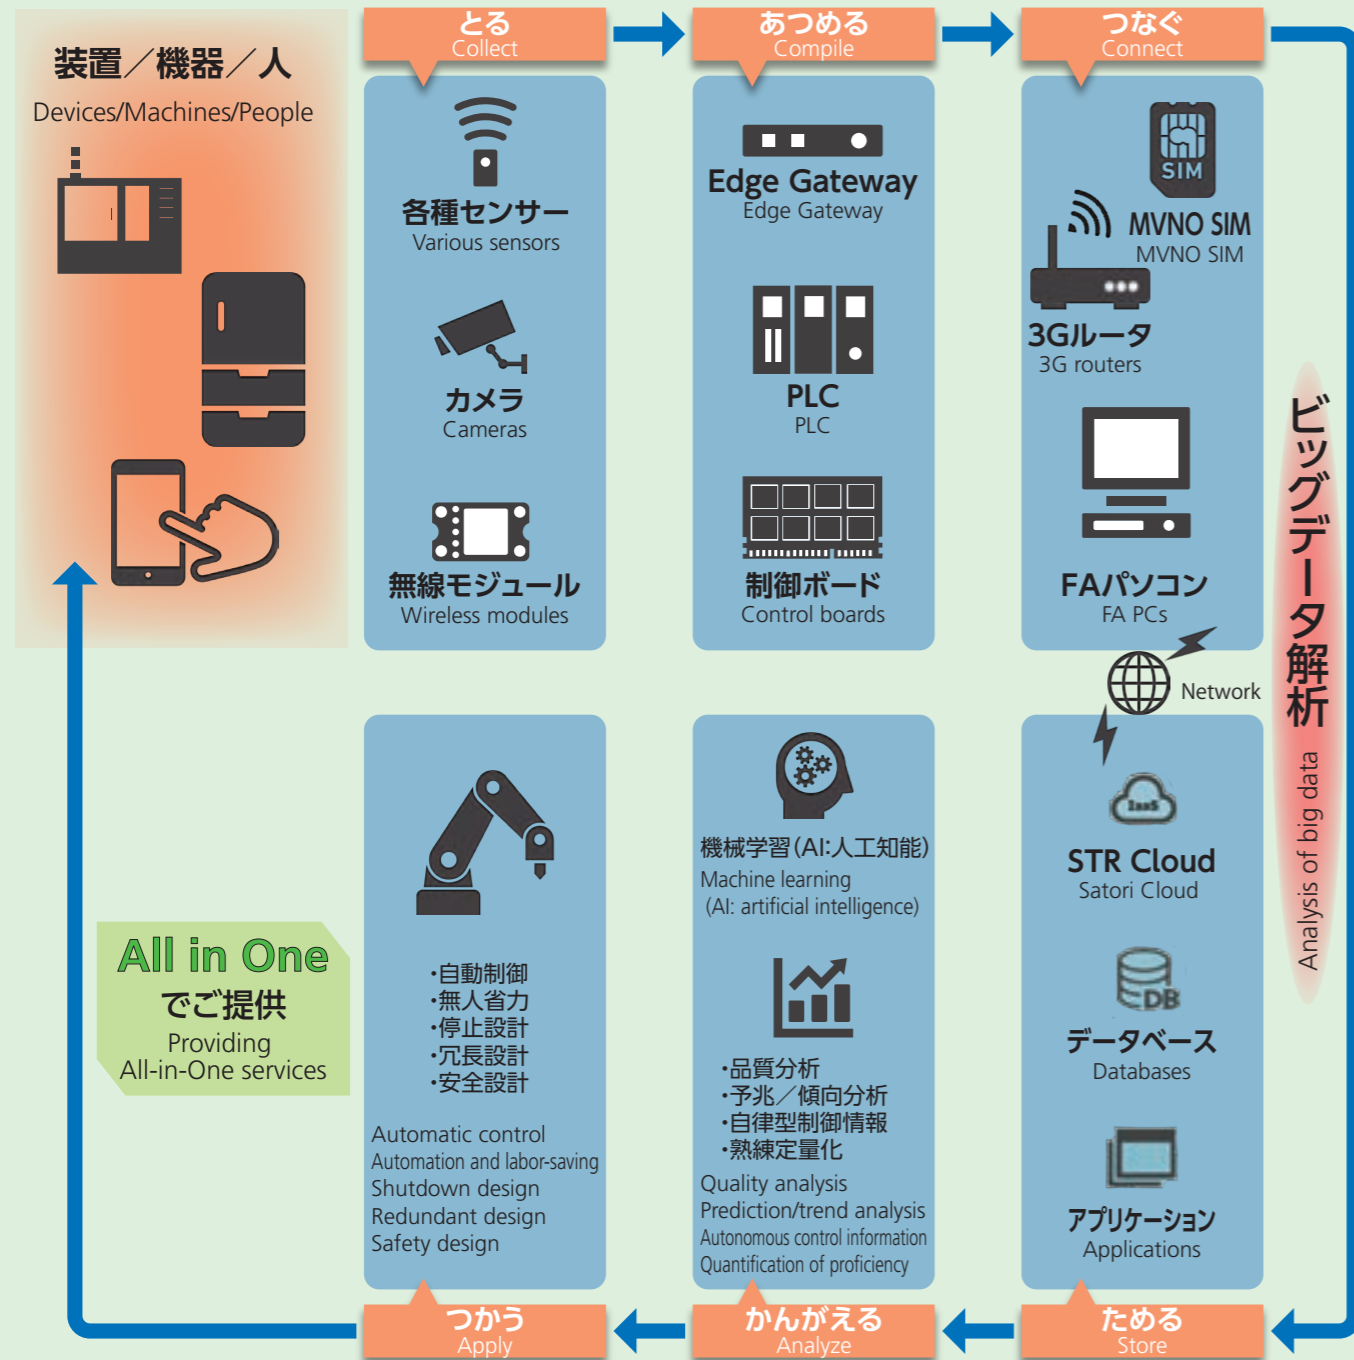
装置／機器／人
Devices/Machines/People

とる
Collect

各種センサー
Various sensors

カメラ
Cameras

無線モジュール
Wireless modules

あつめる
Compile

Edge Gateway
Edge Gateway

PLC
PLC

制御ボード
Control boards

つなぐ
Connect

SIM

MVNO SIM
MVNO SIM

3Gルータ
3G routers

FAパソコン
FA PCs

Network

ビッグデータ解析
Analysis of big data

STR Cloud
Satori Cloud

データベース
Databases

DB

アプリケーション
Applications

ためる
Store

機械学習(AI:人工知能)
Machine learning
(AI: artificial intelligence)

・品質分析
・予兆／傾向分析
・自律型制御情報
・熟練定量化

Quality analysis
Prediction/trend analysis
Autonomous control information
Quantification of proficiency

かんがえる
Analyze

・自動制御
・無人省力
・停止設計
・冗長設計
・安全設計

Automatic control
Automation and labor-saving
Shutdown design
Redundant design
Safety design

つかう
Apply

All in One
でご提供
Providing
All-in-One services